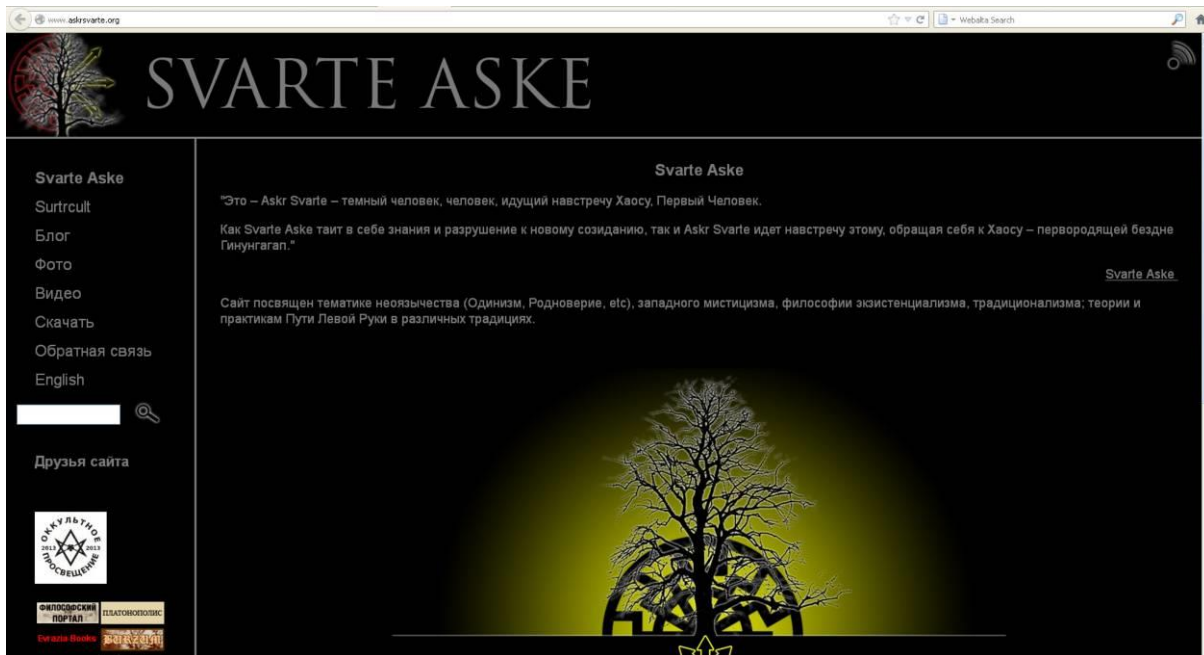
www.askrsvarte.org

Webalta Search

SVARTE ASKE

Svarte Aske
Surtrcult
Блог
Фото
Видео
Скачать
Обратная связь
English

Друзья сайта

ОККУЛЬТНОЕ ПРОСВЕЩЕНИЕ 2013 2013

ФИЛОСОФСКИЙ ПОРТАЛ
ПЛАТОНОПОЛИС
Evrazia Books
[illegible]

Svarte Aske

"Это – Askr Svarte – темный человек, человек, идущий навстречу Хаосу, Первый Человек.

Как Svarte Aske таит в себе знания и разрушение к новому созиданию, так и Askr Svarte идет навстречу этому, обращая себя к Хаосу – первородящей бездне Гинунгагап."

Svarte Aske

Сайт посвящен тематике неоязычества (Одинизм, Родноверие, etc), западного мистицизма, философии экзистенциализма, традиционализма; теории и практикам Пути Левой Руки в различных традициях.